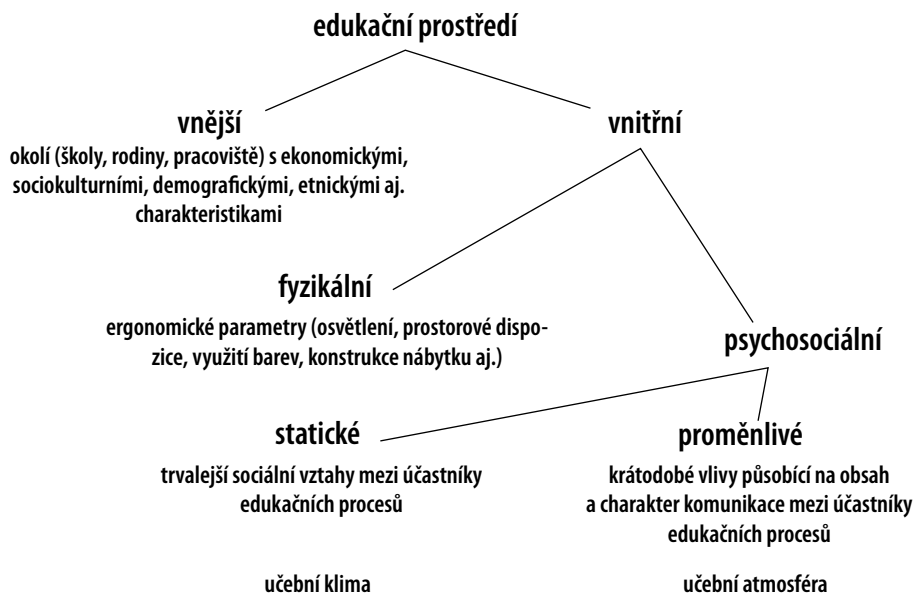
edukační prostředí

vnější

okolí (školy, rodiny, pracoviště) s ekonomickými, sociokulturními, demografickými, etnickými aj. charakteristikami

vnitřní

fyzikální

ergonomické parametry (osvětlení, prostorové dispozice, využití barev, konstrukce nábytku aj.)

psychosociální

statické

trvalejší sociální vztahy mezi účastníky edukačních procesů

proměnlivé

krátodobé vlivy působící na obsah a charakter komunikace mezi účastníky edukačních procesů

učební klima

učební atmosféra